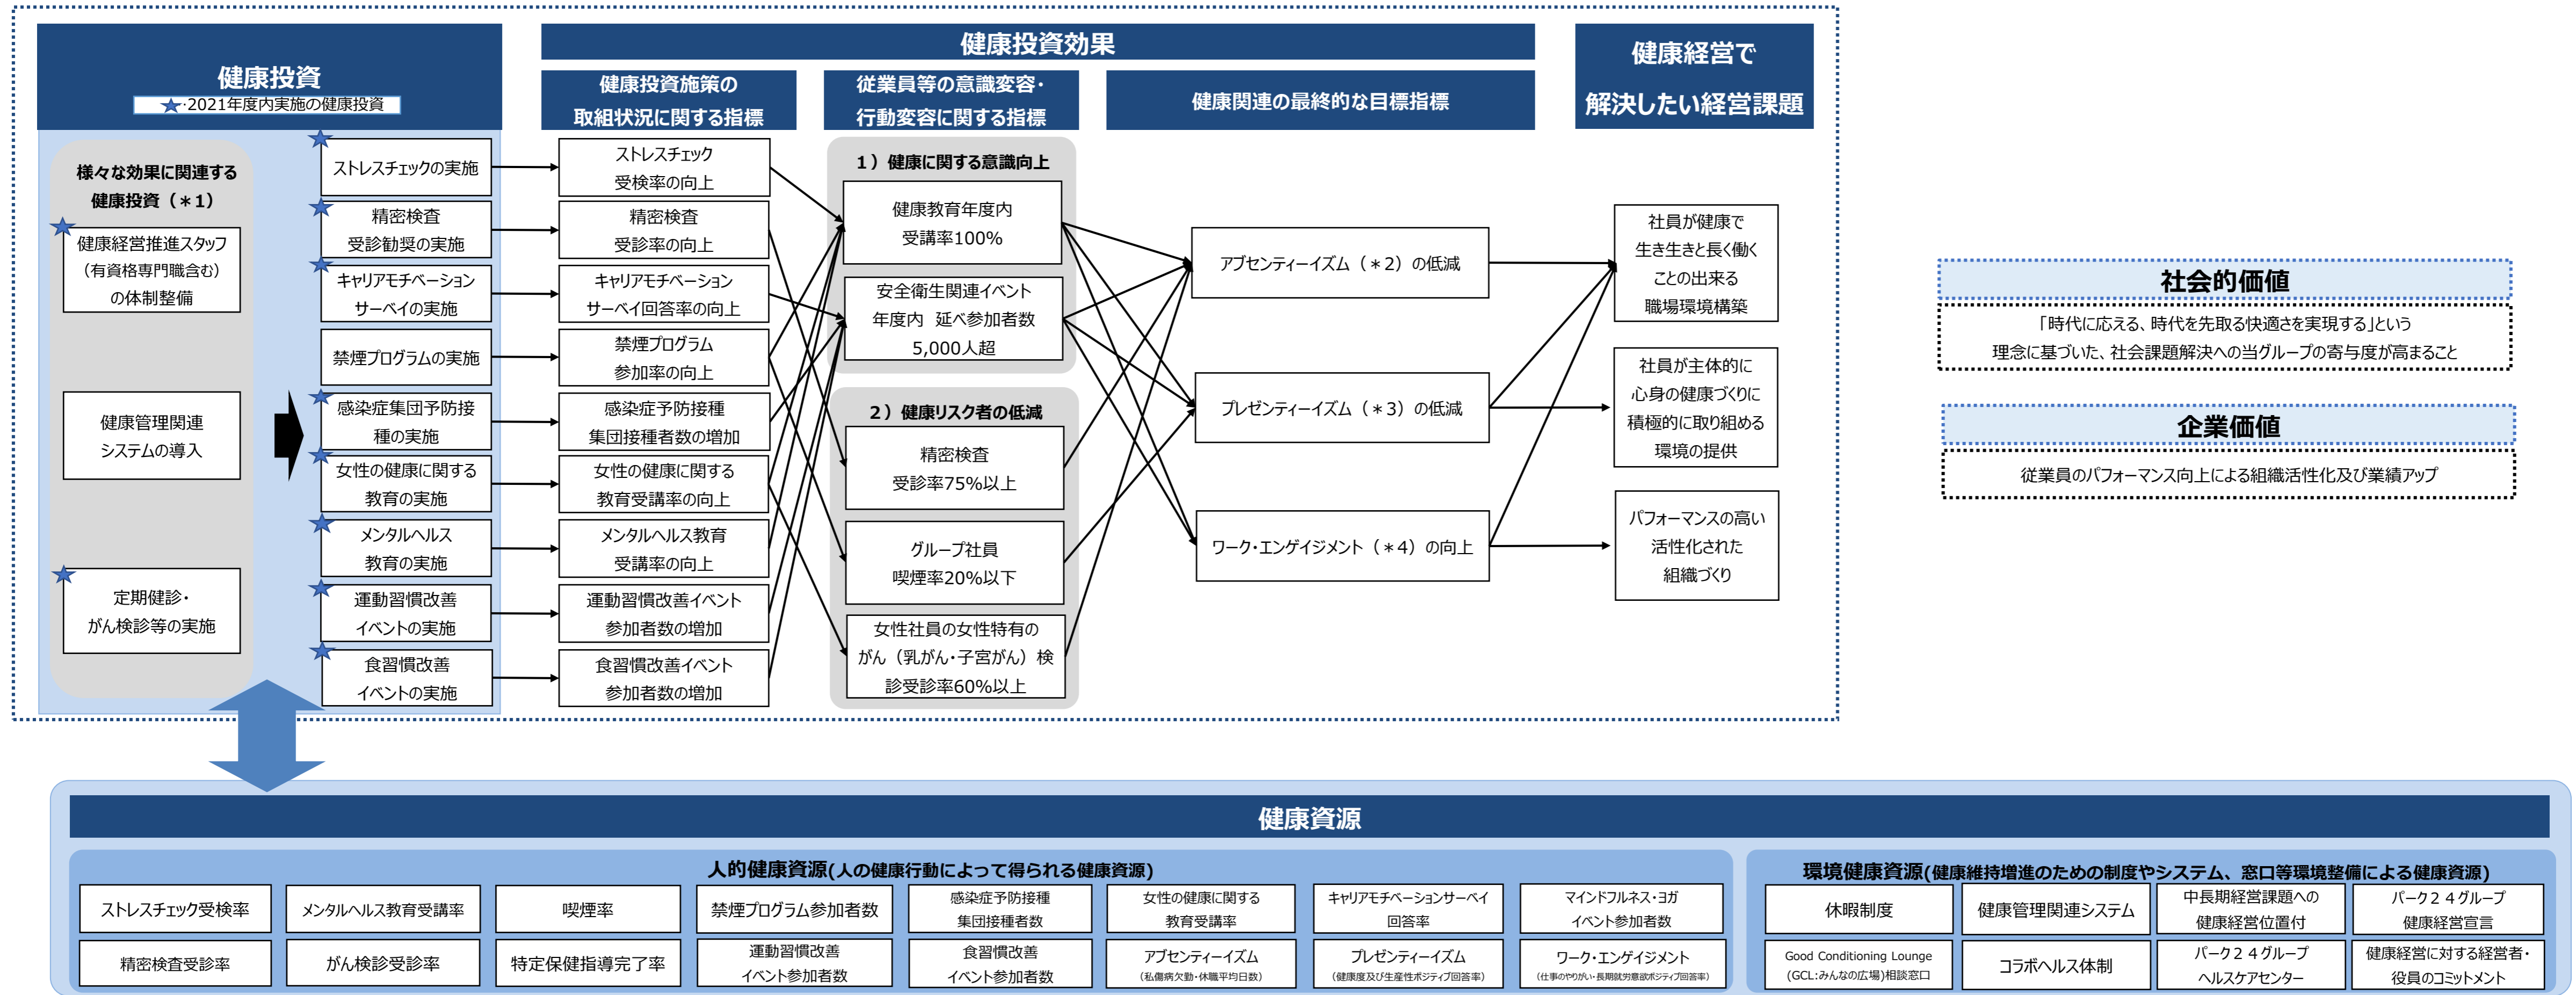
健康投資
★:2021年度内実施の健康投資

健康投資効果

健康投資施策の取組状況に関する指標

従業員等の意識変容・行動変容に関する指標

健康関連の最終的な目標指標

健康経営で解決したい経営課題

様々な効果に関連する健康投資（＊1）

健康経営推進スタッフ（有資格専門職含む）の体制整備

健康管理関連システムの導入

定期健診・がん検診等の実施

ストレスチェックの実施

精密検査受診勧奨の実施

キャリアモチベーションサーベイの実施

禁煙プログラムの実施

感染症集団予防接種の実施

女性の健康に関する教育の実施

メンタルヘルス教育の実施

運動習慣改善イベントの実施

食習慣改善イベントの実施

ストレスチェック受検率の向上

精密検査受診率の向上

キャリアモチベーションサーベイ回答率の向上

禁煙プログラム参加率の向上

感染症予防接種集団接種者数の増加

女性の健康に関する教育受講率の向上

メンタルヘルス教育受講率の向上

運動習慣改善イベント参加者数の増加

食習慣改善イベント参加者数の増加

1）健康に関する意識向上

健康教育年度内受講率100%

安全衛生関連イベント年度内　延べ参加者数5,000人超

2）健康リスク者の低減

精密検査受診率75%以上

グループ社員喫煙率20%以下

女性社員の女性特有のがん（乳がん・子宮がん）検診受診率60%以上

アブセンティーイズム（＊2）の低減

プレゼンティーイズム（＊3）の低減

ワーク・エンゲイジメント（＊4）の向上

社員が健康で生き生きと長く働くことの出来る職場環境構築

社員が主体的に心身の健康づくりに積極的に取り組める環境の提供

パフォーマンスの高い活性化された組織づくり

社会的価値

「時代に応える、時代を先取る快適さを実現する」という理念に基づいた、社会課題解決への当グループの寄与度が高まること

企業価値

従業員のパフォーマンス向上による組織活性化及び業績アップ

健康資源

人的健康資源(人の健康行動によって得られる健康資源)

| ストレスチェック受検率 | メンタルヘルス教育受講率 | 喫煙率 | 禁煙プログラム参加者数 | 感染症予防接種集団接種者数 | 女性の健康に関する教育受講率 | キャリアモチベーションサーベイ回答率 | マインドフルネス・ヨガイベント参加者数 |
|---|---|---|---|---|---|---|---|
| 精密検査受診率 | がん検診受診率 | 特定保健指導完了率 | 運動習慣改善イベント参加者数 | 食習慣改善イベント参加者数 | アブセンティーイズム（私傷病欠勤・休職平均日数） | プレゼンティーイズム（健康度及び生産性ポジティブ回答率） | ワーク・エンゲイジメント（仕事のやりがい・長期就労意欲ポジティブ回答率） |

環境健康資源(健康維持増進のための制度やシステム、窓口等環境整備による健康資源)

| 休暇制度 | 健康管理関連システム | 中長期経営課題への健康経営位置付 | パーク２４グループ健康経営宣言 |
|---|---|---|---|
| Good Conditioning Lounge (GCL:みんなの広場)相談窓口 | コラボヘルス体制 | パーク２４グループヘルスケアセンター | 健康経営に対する経営者・役員のコミットメント |